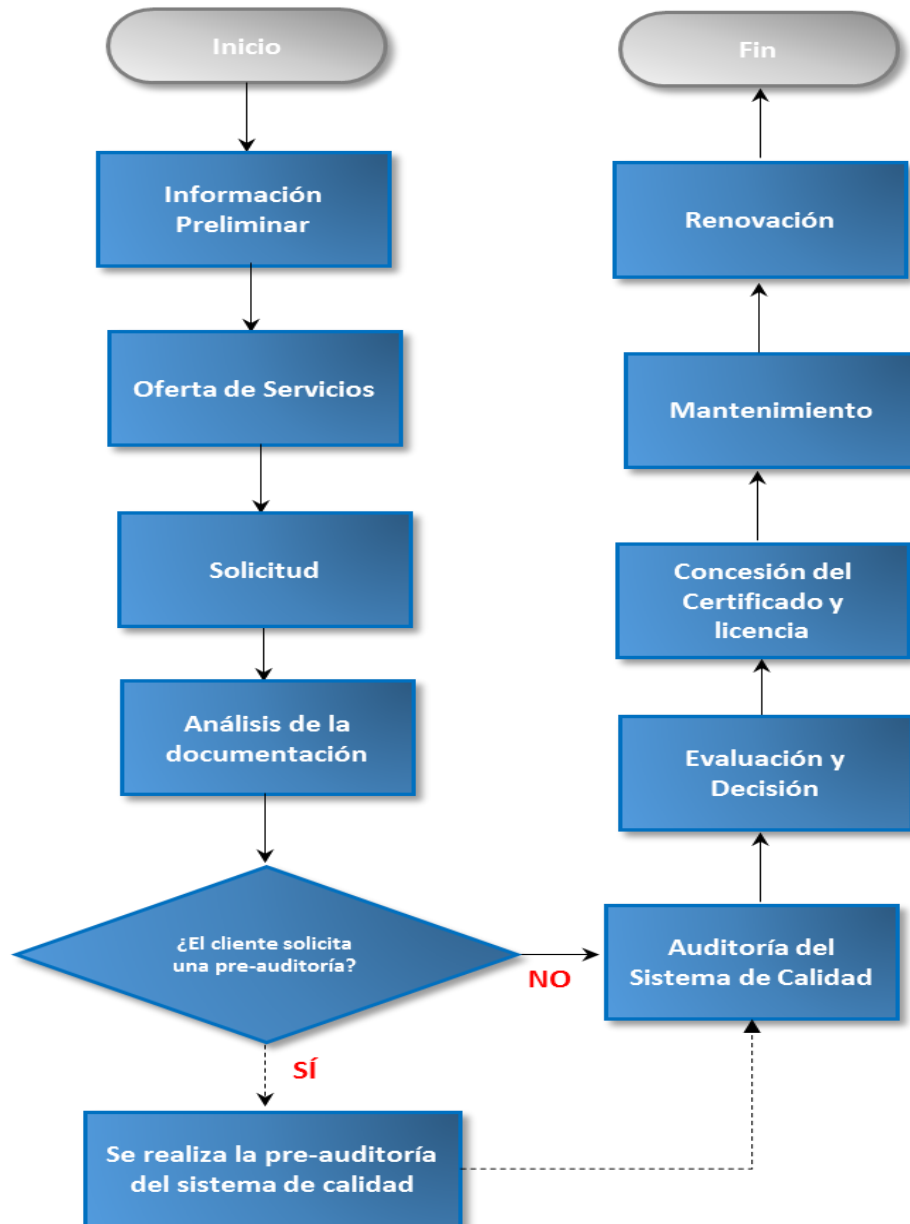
Inicio

Información Preliminar

Oferta de Servicios

Solicitud

Análisis de la documentación

¿El cliente solicita una pre-auditoría?

NO

SÍ

Se realiza la pre-auditoría del sistema de calidad

Auditoría del Sistema de Calidad

Evaluación y Decisión

Concesión del Certificado y licencia

Mantenimiento

Renovación

Fin